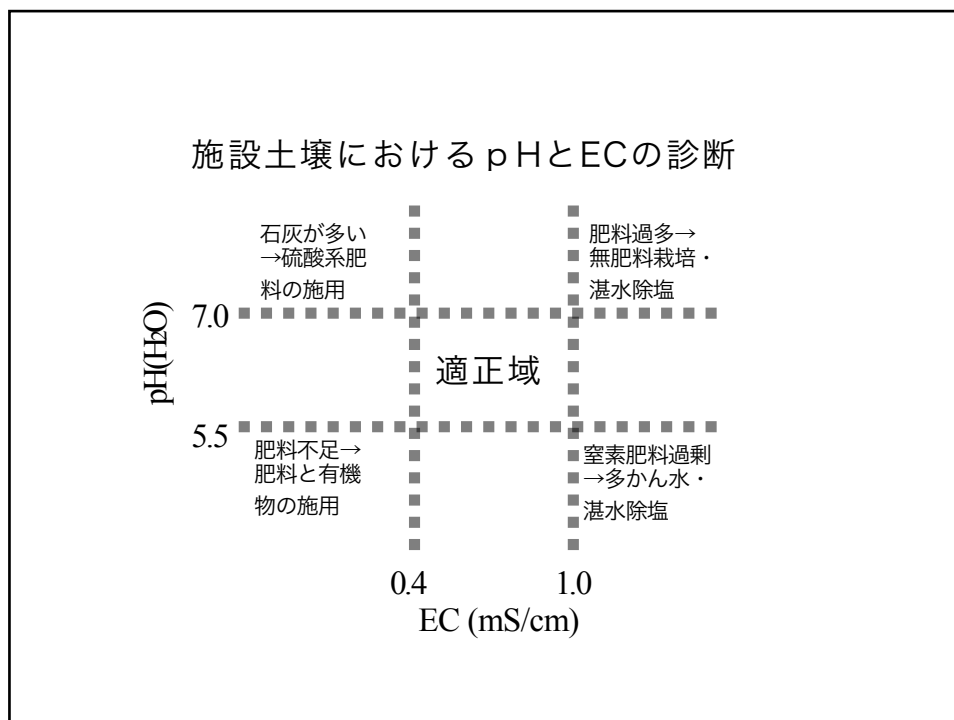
施設土壌におけるｐＨとECの診断

石灰が多い→硫酸系肥料の施用

肥料過多→無肥料栽培・湛水除塩

7.0

pH($H_2O$)

適正域

5.5

肥料不足→肥料と有機物の施用

窒素肥料過剰→多かん水・湛水除塩

0.4

1.0

EC (mS/cm)